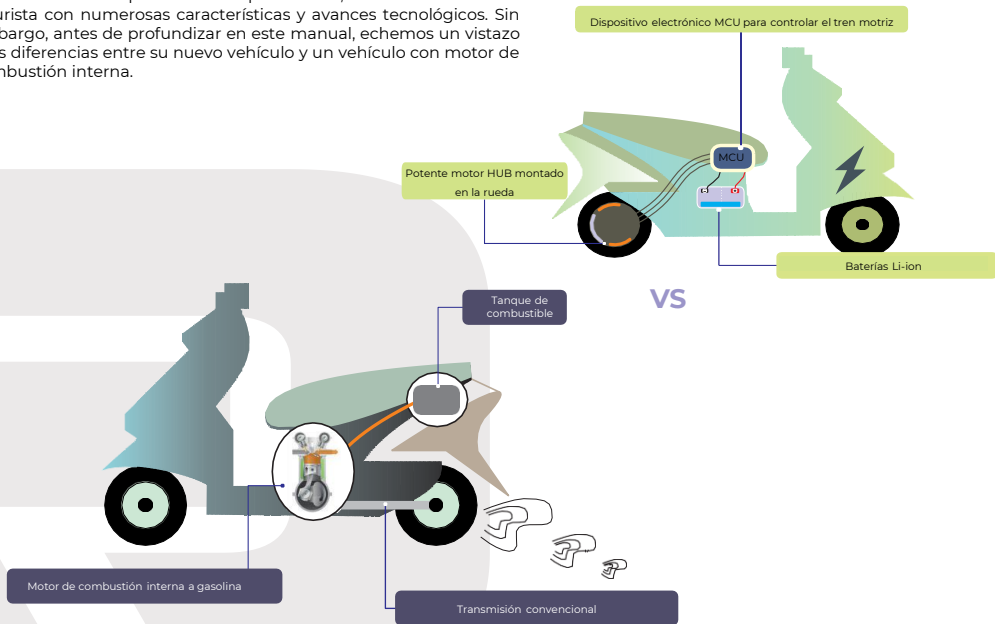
urista con numerosas características y avances tecnológicos. Sin bargo, antes de profundizar en este manual, echemos un vistazo s diferencias entre su nuevo vehículo y un vehículo con motor de mbustión interna.

Dispositivo electrónico MCU para controlar el tren motriz

MCU

Potente motor HUB montado en la rueda

Baterías Li-ion

VS

Tanque de combustible

Motor de combustión interna a gasolina

Transmisión convencional